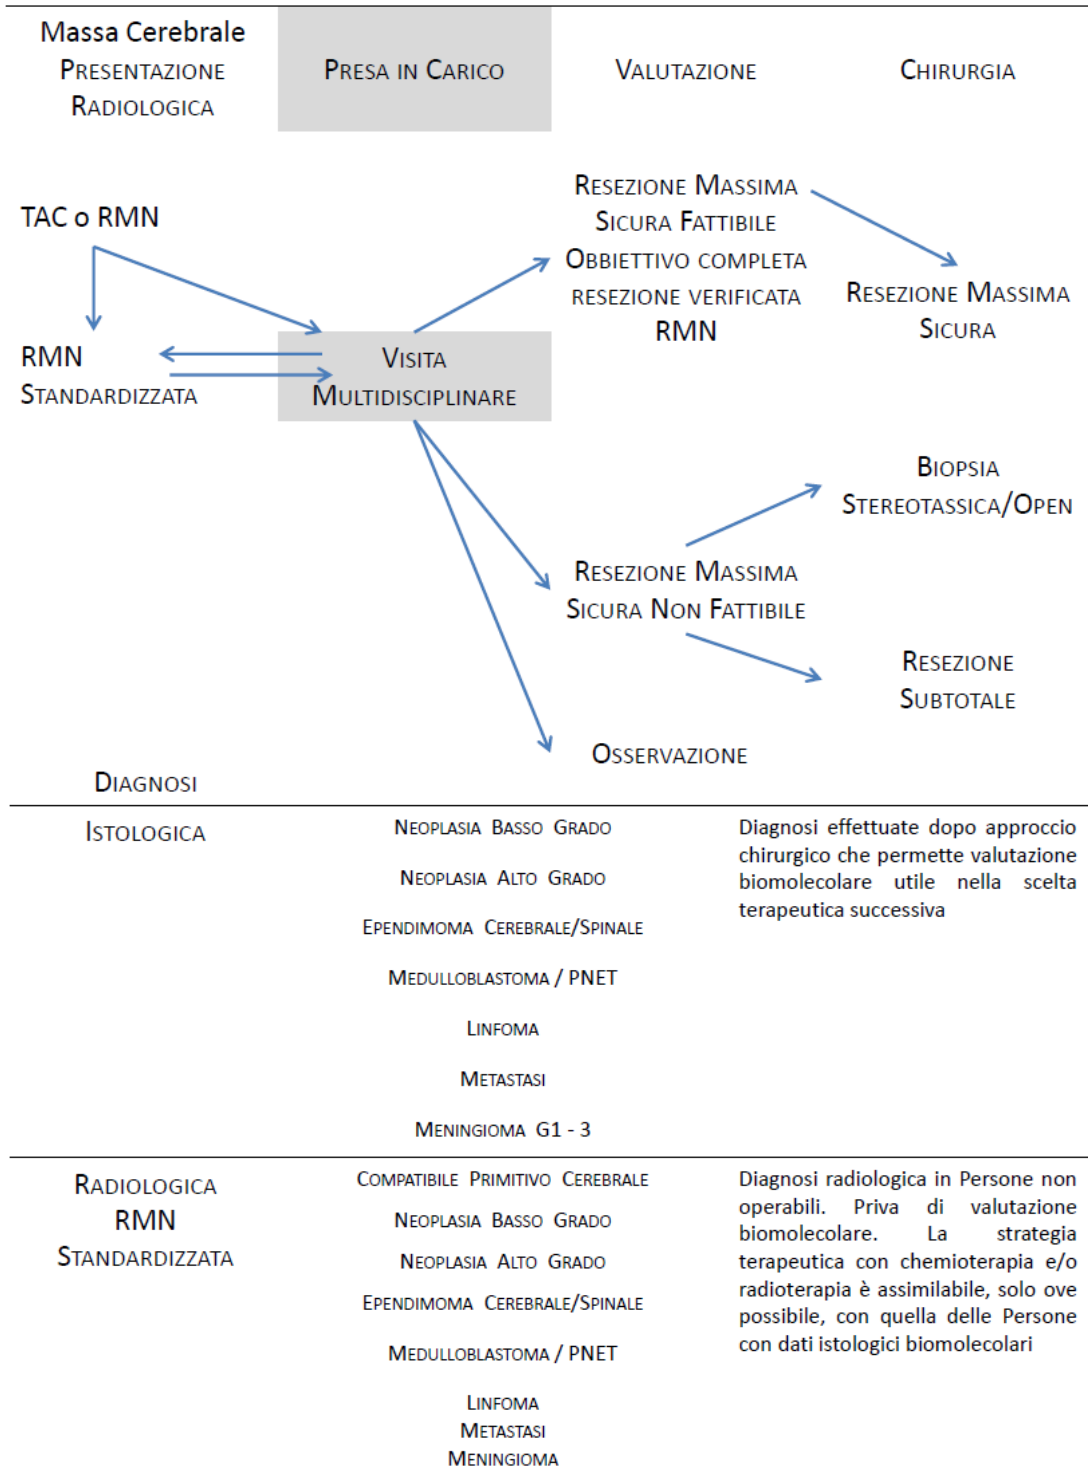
Massa Cerebrale
Presentazione Radiologica

Presa in Carico

Valutazione

Chirurgia

TAC o RMN

RMN Standardizzata

Visita Multidisciplinare

Resezione Massima Sicura Fattibile
Obbiettivo completa resezione verificata RMN

Resezione Massima Sicura

Biopsia Stereotassica/Open

Resezione Massima Sicura Non Fattibile

Resezione Subtotale

Osservazione

Diagnosi

| | | |
|---|---|---|
| Istologica | Neoplasia Basso Grado<br>Neoplasia Alto Grado<br>Ependimoma Cerebrale/Spinale<br>Medulloblastoma / PNET<br>Linfoma<br>Metastasi<br>Meningioma G1 - 3 | Diagnosi effettuate dopo approccio chirurgico che permette valutazione biomolecolare utile nella scelta terapeutica successiva |
| Radiologica RMN Standardizzata | Compatibile Primitivo Cerebrale<br>Neoplasia Basso Grado<br>Neoplasia Alto Grado<br>Ependimoma Cerebrale/Spinale<br>Medulloblastoma / PNET<br>Linfoma<br>Metastasi<br>Meningioma | Diagnosi radiologica in Persone non operabili. Priva di valutazione biomolecolare. La strategia terapeutica con chemioterapia e/o radioterapia è assimilabile, solo ove possibile, con quella delle Persone con dati istologici biomolecolari |